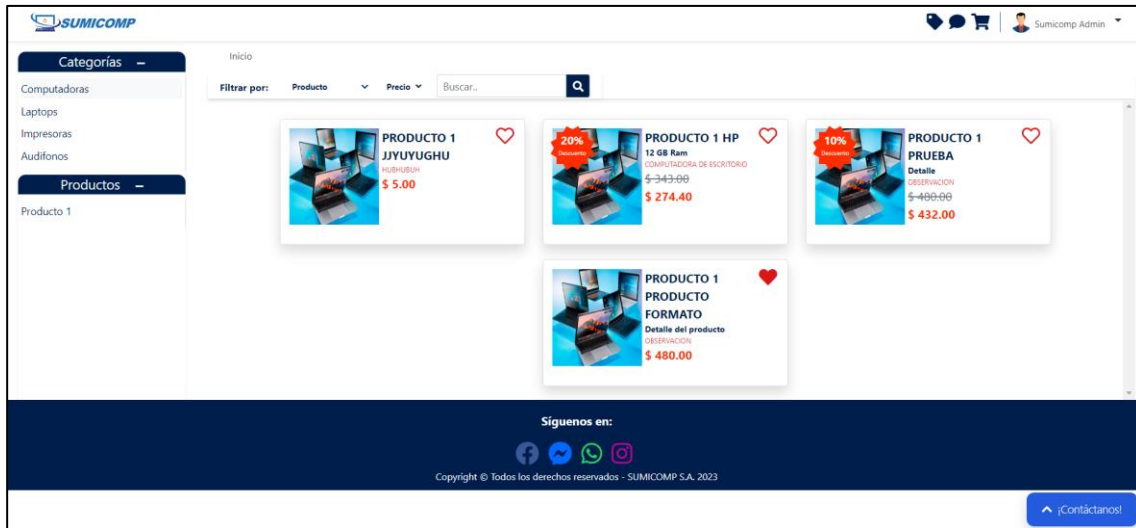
SUMICOMP

Sumicomp Admin

Categorías –

Computadoras
Laptops
Impresoras
Audifonos

Productos –

Producto 1

Inicio

Filtrar por: Producto Precio Buscar..

PRODUCTO 1 JJYUYUGHU
HUBHUBUH
$ 5.00

20% Descuento
PRODUCTO 1 HP
12 GB Ram
COMPUTADORA DE ESCRITORIO
$ 343.00
$ 274.40

10% Descuento
PRODUCTO 1 PRUEBA
Detalle
OBSERVACION
$ 480.00
$ 432.00

PRODUCTO 1 PRODUCTO FORMATO
Detalle del producto
OBSERVACION
$ 480.00

Síguenos en:

Copyright © Todos los derechos reservados - SUMICOMP S.A. 2023

¡Contáctanos!